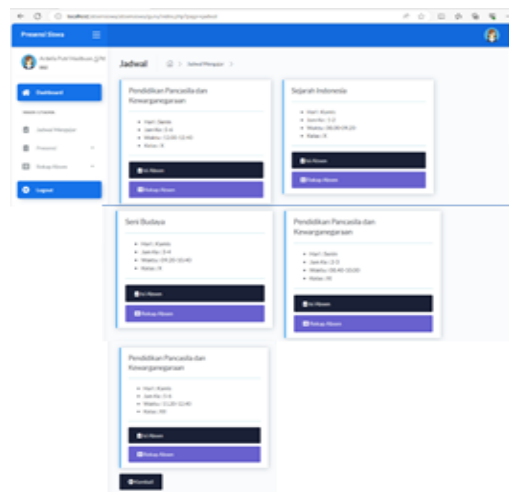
Presensi Siswa

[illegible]

Dashboard

Jadwal Mengajar

Presensi

Rekap Absen

Logout

Jadwal

Jadwal Mengajar

Pendidikan Pancasila dan Kewarganegaraan

• Hari : Senin
• Jam Ke : 3-4
• Waktu : 11:00-12:45
• Kelas : X

Isi Absen

Rekap Absen

Sejarah Indonesia

• Hari : Kamis
• Jam Ke : 1-2
• Waktu : 08:00-09:20
• Kelas : X

Isi Absen

Rekap Absen

Seni Budaya

• Hari : Kamis
• Jam Ke : 3-4
• Waktu : 09:20-10:40
• Kelas : X

Isi Absen

Rekap Absen

Pendidikan Pancasila dan Kewarganegaraan

• Hari : Senin
• Jam Ke : 2-3
• Waktu : 08:40-10:00
• Kelas : XI

Isi Absen

Rekap Absen

Pendidikan Pancasila dan Kewarganegaraan

• Hari : Kamis
• Jam Ke : 5-6
• Waktu : 11:20-12:40
• Kelas : XII

Isi Absen

Rekap Absen

Kembali